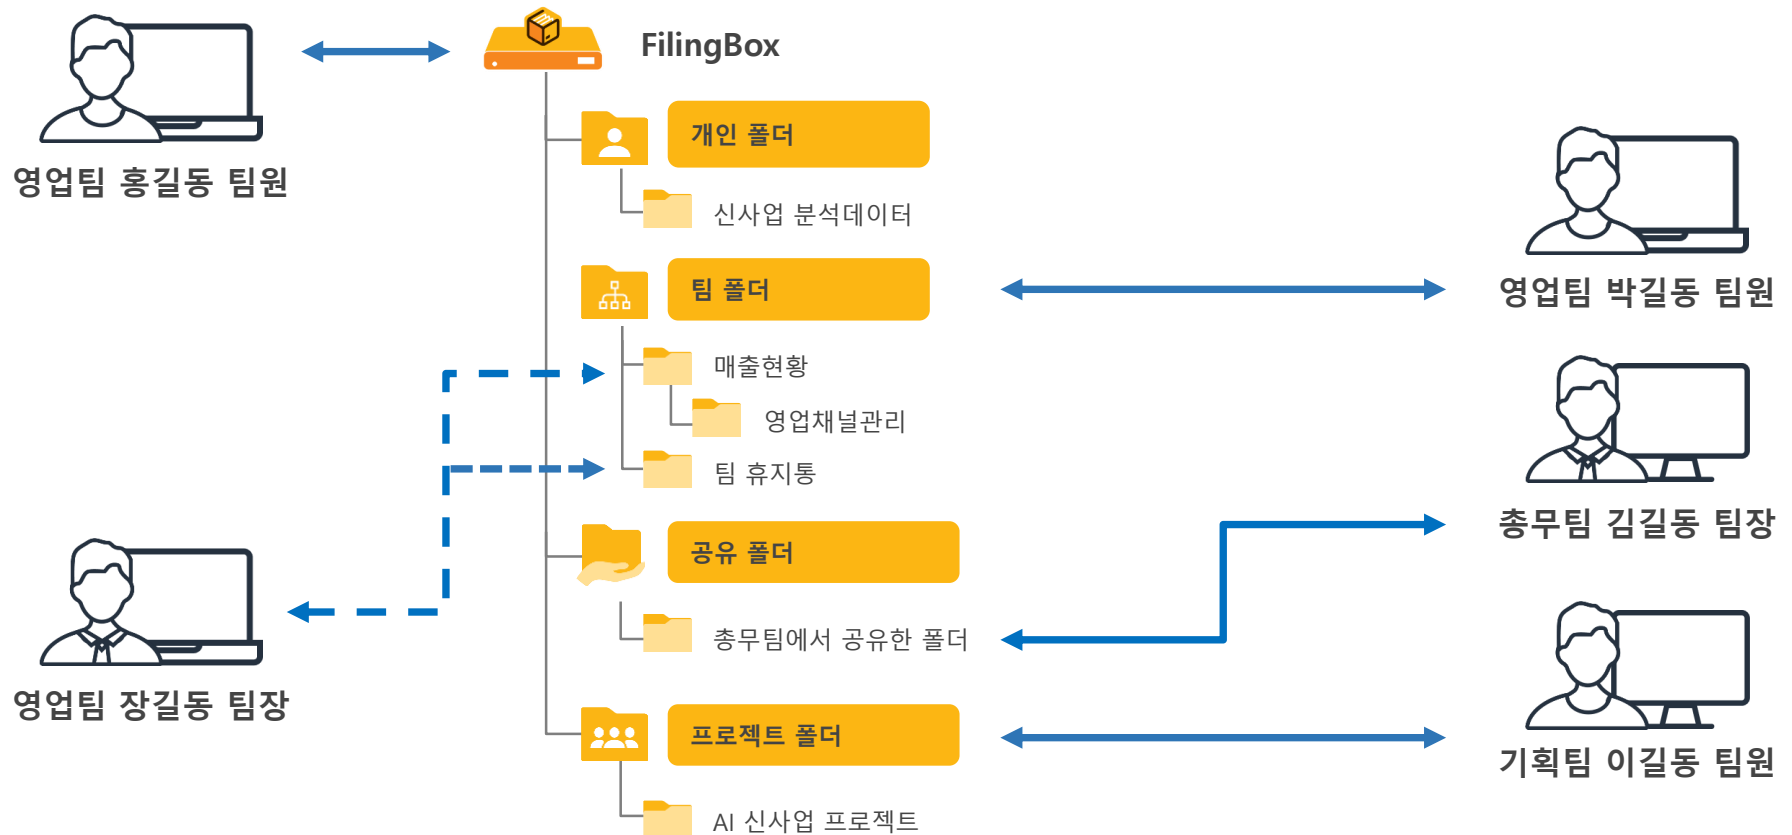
영업팀 홍길동 팀원

FilingBox

개인 폴더

신사업 분석데이터

팀 폴더

매출현황

영업채널관리

팀 휴지통

공유 폴더

총무팀에서 공유한 폴더

프로젝트 폴더

AI 신사업 프로젝트

영업팀 장길동 팀장

영업팀 박길동 팀원

총무팀 김길동 팀장

기획팀 이길동 팀원